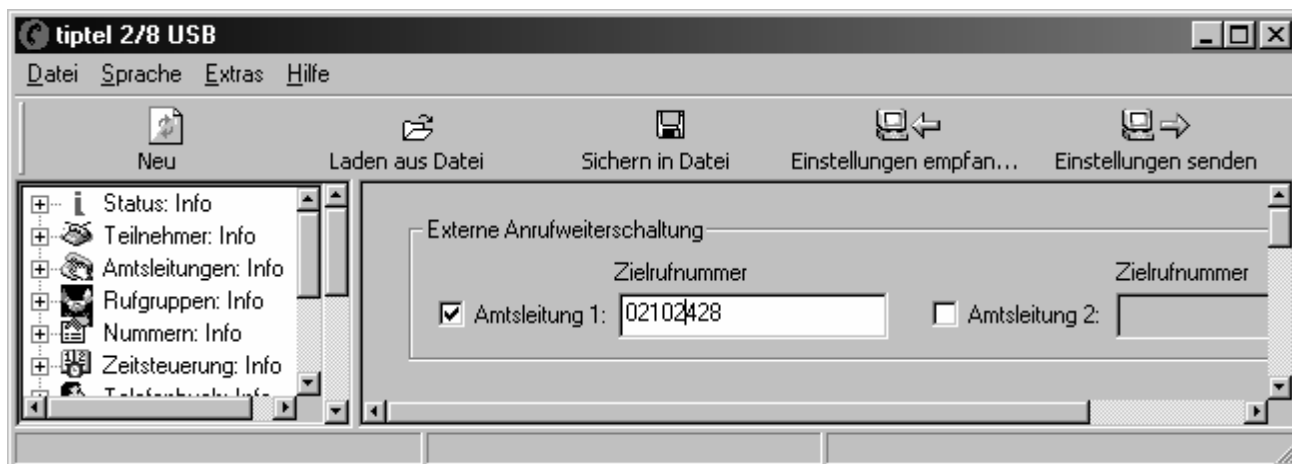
tiptel 2/8 USB

Datei Sprache Extras Hilfe

Neu Laden aus Datei Sichern in Datei Einstellungen empfan... Einstellungen senden

Status: Info
Teilnehmer: Info
Amtsleitungen: Info
Rufgruppen: Info
Nummern: Info
Zeitsteuerung: Info
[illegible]

Externe Anrufweiterschaltung

Zielrufnummer
Amtsleitung 1: 02102428

Zielrufnummer
Amtsleitung 2: